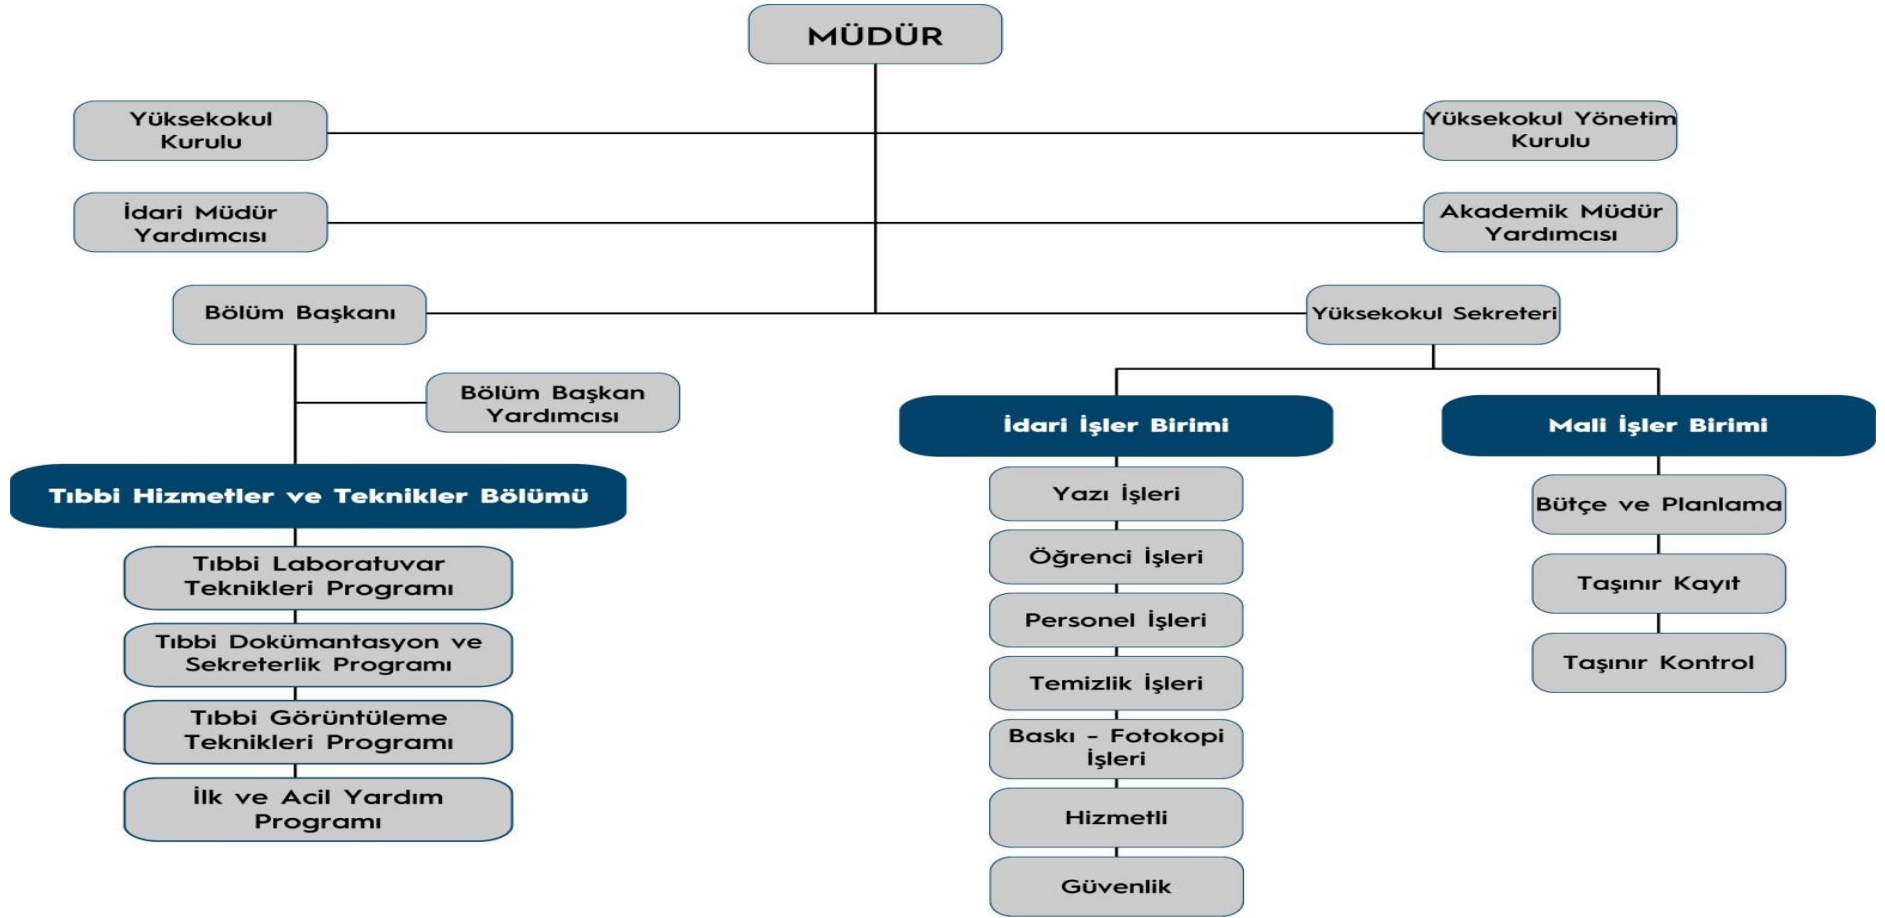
MÜDÜR

Yüksekokul Kurulu

Yüksekokul Yönetim Kurulu

İdari Müdür Yardımcısı

Akademik Müdür Yardımcısı

Bölüm Başkanı

Yüksekokul Sekreteri

Bölüm Başkan Yardımcısı

Tıbbi Hizmetler ve Teknikler Bölümü

Tıbbi Laboratuvar Teknikleri Programı

Tıbbi Dokümantasyon ve Sekreterlik Programı

Tıbbi Görüntüleme Teknikleri Programı

İlk ve Acil Yardım Programı

İdari İşler Birimi

Yazı İşleri

Öğrenci İşleri

Personel İşleri

Temizlik İşleri

Baskı - Fotokopi İşleri

Hizmetli

Güvenlik

Mali İşler Birimi

Bütçe ve Planlama

Taşınır Kayıt

Taşınır Kontrol